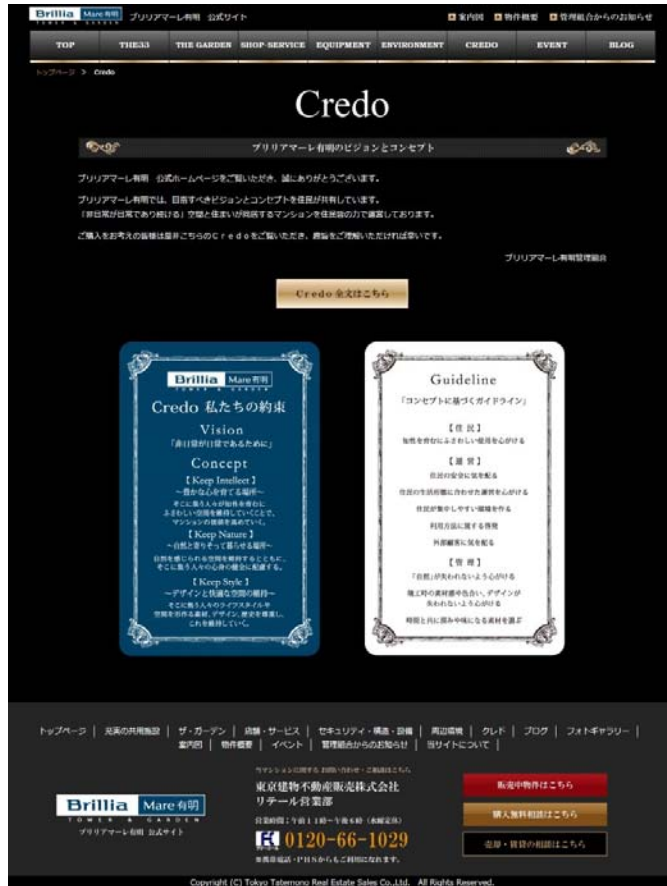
Brillia Mare有明 ブリリアマーレ有明 公式サイト

案内図 物件概要 管理組合からのお知らせ

TOP THE33 THE GARDEN SHOP·SERVICE EQUIPMENT ENVIRONMENT CREDO EVENT BLOG

トップページ > Credo

Credo

ブリリアマーレ有明のビジョンとコンセプト

ブリリアマーレ有明 公式ホームページをご覧いただき、誠にありがとうございます。

ブリリアマーレ有明では、目指すべきビジョンとコンセプトを住民が共有しています。
「非日常が日常であり続ける」空間と佳まいが共存するマンションを住民皆の力で運営しております。

ご購入をお考えの皆様は是非こちらのCredoをご覧いただき、趣旨をご理解いただければ幸いです。

ブリリアマーレ有明管理組合

Credo 全文はこちら

Brillia Mare有明
TOWER & GARDEN

Credo 私たちの約束

Vision
「非日常が日常であるために」

Concept
【Keep Intellect】
～豊かな心を育てる場所～
そこに集う人々が知性を育むに
ふさわしい空間を維持していくことで、
マンションの価値を高めていく。

【Keep Nature】
～自然と寄りそって暮らせる場所～
自然を感じられる空間を維持するとともに、
そこに集う人々の心身の健全に配慮する。

【Keep Style】
～デザインと快適な空間の維持～
そこに集う人々のライフスタイルや
空間を彩る素材、デザイン、歴史を尊重し、
これを維持していく。

Guideline
「コンセプトに基づくガイドライン」

【住 民】
知性を育むにふさわしい使用を心がける

【運 営】
住民の安全に気を配る
住民の生活習慣に合わせた運営を心がける
住民が集中しやすい環境を作る
利用方法に関する啓発
外部顧客に気を配る

【管 理】
「自然」が失われないよう心がける
竣工時の素材感や色合い、デザインが
失われないよう心がける
時間と共に深みや味になる素材を選ぶ

トップページ | 充実の共用施設 | ザ・ガーデン | 店舗・サービス | セキュリティ・構造・設備 | 周辺環境 | クレド | ブログ | フォトギャラリー |
案内図 | 物件概要 | イベント | 管理組合からのお知らせ | 当サイトについて |

Brillia Mare有明
TOWER & GARDEN
ブリリアマーレ有明 公式サイト

マンションに関する お問い合わせ・ご相談はこちら
東京建物不動産販売株式会社
リテール営業部
営業時間/午前11時～午後6時（水曜定休）
0120-66-1029
携帯電話・PHSからもご利用になれます。

販売中物件はこちら
購入無料相談はこちら
売却・賃貸の相談はこちら

Copyright (C) Tokyo Tatemono Real Estate Sales Co.,Ltd. All Rights Reserved.